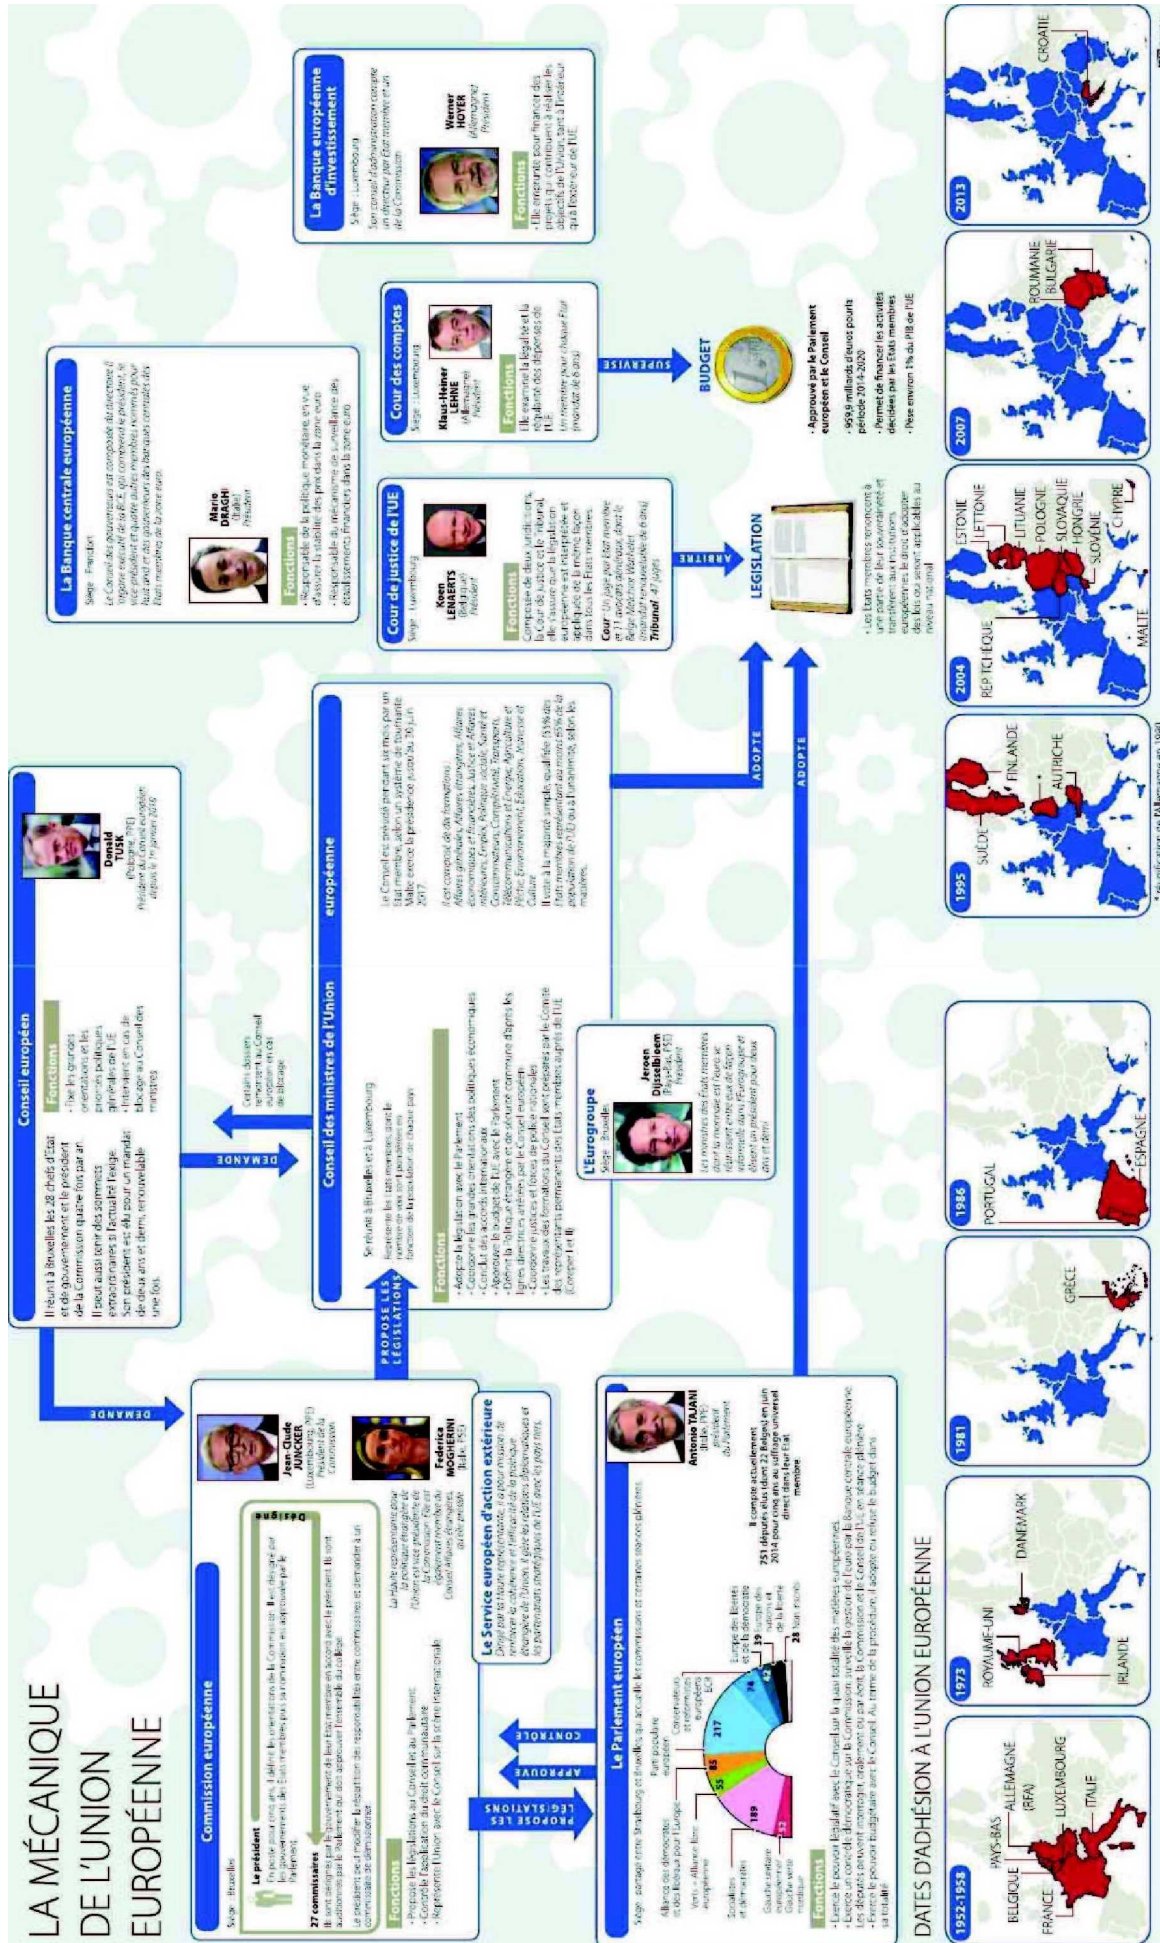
LA MÉCANIQUE DE L'UNION EUROPÉENNE

Commission européenne

Siège : Bruxelles

Le président
Il est désigné pour cinq ans par le Conseil européen. Il définit les orientations de la Commission et est approuvé par le Parlement.

27 commissaires
Ils sont désignés par les gouvernements des États membres en accord avec le président. Ils sont auditionnés par le Parlement qui doit approuver l'ensemble du collège.

Le président peut modifier la répartition des responsabilités entre commissaires et demander à un commissaire de démissionner.

Désigne

Fonctions
· Propose les législations au Conseil et au Parlement
· Contrôle l'application du droit communautaire
· Représente l'Union avec le Conseil sur la scène internationale

Jean-Claude JUNCKER (Luxembourg, PPE) Président de la Commission

Federica MOGHERINI (Italie, PSE)
La Haute représentante pour la politique étrangère et de sécurité est aussi vice-présidente de la Commission. Elle est également membre du Conseil Affaires étrangères qu'elle préside

Le Service européen d'action extérieure
Dirigé par la Haute représentante, il a pour mission de renforcer la cohérence et l'efficacité de la politique étrangère de l'Union. Il gère les relations diplomatiques et les partenariats stratégiques de l'UE avec les pays tiers.

DEMANDE

Conseil européen
Il réunit à Bruxelles les 28 chefs d'État et de gouvernement et le président de la Commission quatre fois par an.
Il peut aussi tenir des sommets extraordinaires si l'actualité l'exige. Son président est élu pour un mandat de deux ans et demi, renouvelable une fois.

Fonctions
· Fixe les grandes orientations et les priorités politiques générales de l'UE
· Intervient en cas de blocage au Conseil des ministres

Donald TUSK (Pologne, PPE) Président du Conseil européen depuis le 1er janvier 2015

DEMANDE

Certains dossiers remontent au Conseil européen en cas de blocage

PROPOSE LES LÉGISLATIONS

Conseil des ministres de l'Union européenne
Se réunit à Bruxelles et à Luxembourg
Représente les États membres, dans le nombre de voix sont pondérées en fonction de la population de chaque pays

Le Conseil est présidé pendant six mois par un État membre, selon un système de tournante. Malte exerce la présidence jusqu'au 30 juin 2017.

Il est composé de dix formations : Affaires générales, Affaires étrangères, Affaires économiques et financières, Justice et Affaires intérieures, Emploi, Politique sociale, Santé et Consommateurs, Compétitivité, Transports, Télécommunications et Énergie, Agriculture et Pêche, Environnement, Éducation, Jeunesse et Culture.

Il statue à la majorité simple, qualifiée (55% des États membres représentant au moins 65% de la population de l'UE) ou à l'unanimité, selon les matières.

Fonctions
· Adopte la législation avec le Parlement
· Coordonne les grandes orientations des politiques économiques
· Conclut des accords internationaux
· Approuve le budget de l'UE avec le Parlement
· Définit la Politique étrangère et de sécurité commune d'après les lignes directrices arrêtées par le Conseil européen
· Coopération judiciaire et forces de police nationales
· Les travaux des formations du Conseil sont préparés par le Comité des représentants permanents des États membres auprès de l'UE (Coreper I et II)

L'Eurogroupe
Siège : Bruxelles
Les ministres des États membres dont la monnaie est l'euro se rassemblent entre eux de façon informelle dans l'Eurogroupe et élisent un président pour deux ans et demi

Jeroen Dijsselbloem (Pays-Bas, PSE) Président

PROPOSE LES LÉGISLATIONS
APPROUVE
CONTRÔLE

Le Parlement européen
Siège : partagé entre Strasbourg et Bruxelles où il accueille les commissions et certaines séances plénières

Alliance des démocrates et des libéraux pour l'Europe
Parti populaire européen
Conservateurs et réformistes européens ECR
Verts – Alliance libre européenne
Socialistes et démocrates
Gauche unitaire européenne / Gauche verte nordique
Europe des libertés et de la démocratie
Europe de la liberté
Non inscrits

217
74
85
55
189
52
39
42
28

Antonio TAJANI (Italie, PPE) président du Parlement

Il compte actuellement 751 députés élus (dont 22 Belges) en juin 2014 pour cinq ans au suffrage universel direct dans leur État membre

Fonctions
· Exerce le pouvoir législatif avec le Conseil sur la quasi totalité des matières européennes
· Exerce un contrôle démocratique sur la Commission, surveille la gestion de l'euro par la Banque centrale européenne
· Les députés peuvent interroger, oralement ou par écrit, la Commission et le Conseil de l'UE en séance plénière
· Exerce le pouvoir budgétaire avec le Conseil. Au terme de la procédure, il adopte ou refuse le budget dans sa totalité

ADOPTE
ADOPTE

La Banque centrale européenne
Siège : Francfort
Le Conseil des gouverneurs est composé du directoire (organe exécutif de la BCE, qui comprend le président, le vice-président et quatre autres membres nommés pour huit ans) et des gouverneurs des banques centrales des États membres de la zone euro.

Mario DRAGHI (Italie) Président

Fonctions
· Responsable de la politique monétaire, en vue d'assurer la stabilité des prix dans la zone euro
· Responsable du mécanisme de surveillance des établissements financiers dans la zone euro

Cour de justice de l'UE
Siège : Luxembourg

Koen LENAERTS (Belgique) Président

Fonctions
Composée de deux juridictions, la Cour de justice et le Tribunal, elle s'assure que la législation européenne est interprétée et appliquée de la même façon dans tous les États membres.
Cour : Un juge par État membre et 11 avocats généraux, dont la Belge Juliane Kokott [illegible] mandat renouvelable de 6 ans)
Tribunal : 47 juges

ARBITRE

Cour des comptes
Siège : Luxembourg

Klaus-Heiner LEHNE (Allemagne) Président

Fonctions
Elle examine la légalité et la régularité des dépenses de l'UE
Un membre par chaque État (mandat de 6 ans)

SUPERVISE

La Banque européenne d'investissement
Siège : Luxembourg
Son conseil d'administration compte un directeur par État membre et un de la Commission

Werner HOYER (Allemagne) Président

Fonctions
· Elle emprunte pour financer des projets qui contribuent à réaliser les objectifs de l'Union, tant à l'intérieur qu'à l'extérieur de l'UE

LÉGISLATION
· Les États membres renoncent à une partie de leur souveraineté et transfèrent aux institutions européennes le droit d'adopter des lois qui seront applicables au niveau national

BUDGET
· Approuvé par le Parlement européen et le Conseil
· 959,9 milliards d'euros pour la période 2014-2020
· Permet de financer les activités décidées par les États membres
· Pèse environ 1% du PIB de l'UE

DATES D'ADHÉSION À L'UNION EUROPÉENNE

1952-1958
PAYS-BAS
BELGIQUE
ALLEMAGNE (RFA)
LUXEMBOURG
FRANCE
ITALIE

1973
ROYAUME-UNI
DANEMARK
IRLANDE

1981
GRÈCE

1986
PORTUGAL
ESPAGNE

1995
SUÈDE
FINLANDE
AUTRICHE

2004
ESTONIE
LETTONIE
LITUANIE
POLOGNE
RÉP. TCHÈQUE
SLOVAQUIE
HONGRIE
SLOVÉNIE
MALTE
CHYPRE

2007
ROUMANIE
BULGARIE

2013
CROATIE

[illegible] de l'Allemagne en 1990